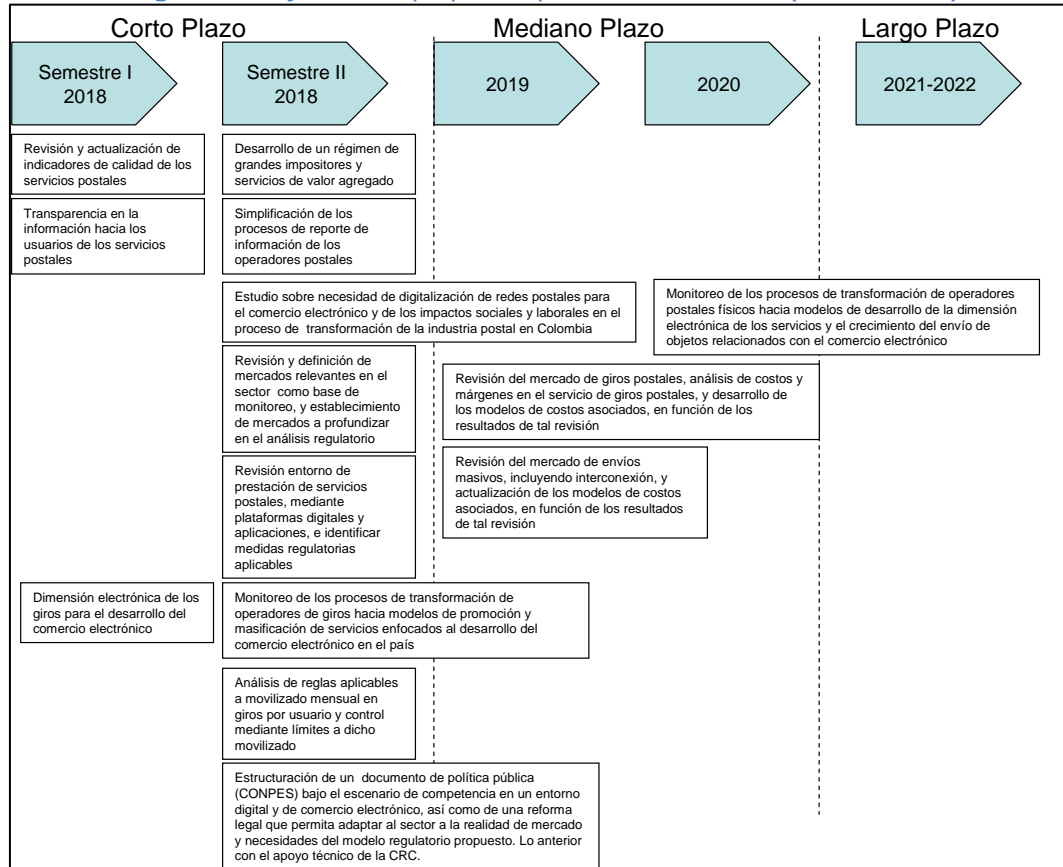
Corto Plazo

Mediano Plazo

Largo Plazo

Semestre I 2018

Semestre II 2018

2019

2020

2021-2022

Revisión y actualización de indicadores de calidad de los servicios postales

Desarrollo de un régimen de grandes impositores y servicios de valor agregado

Transparencia en la información hacia los usuarios de los servicios postales

Simplificación de los procesos de reporte de información de los operadores postales

Estudio sobre necesidad de digitalización de redes postales para el comercio electrónico y de los impactos sociales y laborales en el proceso de transformación de la industria postal en Colombia

Monitoreo de los procesos de transformación de operadores postales físicos hacia modelos de desarrollo de la dimensión electrónica de los servicios y el crecimiento del envío de objetos relacionados con el comercio electrónico

Revisión y definición de mercados relevantes en el sector como base de monitoreo, y establecimiento de mercados a profundizar en el análisis regulatorio

Revisión del mercado de giros postales, análisis de costos y márgenes en el servicio de giros postales, y desarrollo de los modelos de costos asociados, en función de los resultados de tal revisión

Revisión entorno de prestación de servicios postales, mediante plataformas digitales y aplicaciones, e identificar medidas regulatorias aplicables

Revisión del mercado de envíos masivos, incluyendo interconexión, y actualización de los modelos de costos asociados, en función de los resultados de tal revisión

Dimensión electrónica de los giros para el desarrollo del comercio electrónico

Monitoreo de los procesos de transformación de operadores de giros hacia modelos de promoción y masificación de servicios enfocados al desarrollo del comercio electrónico en el país

Análisis de reglas aplicables a movilizado mensual en giros por usuario y control mediante límites a dicho movilizado

Estructuración de un documento de política pública (CONPES) bajo el escenario de competencia en un entorno digital y de comercio electrónico, así como de una reforma legal que permita adaptar al sector a la realidad de mercado y necesidades del modelo regulatorio propuesto. Lo anterior con el apoyo técnico de la CRC.